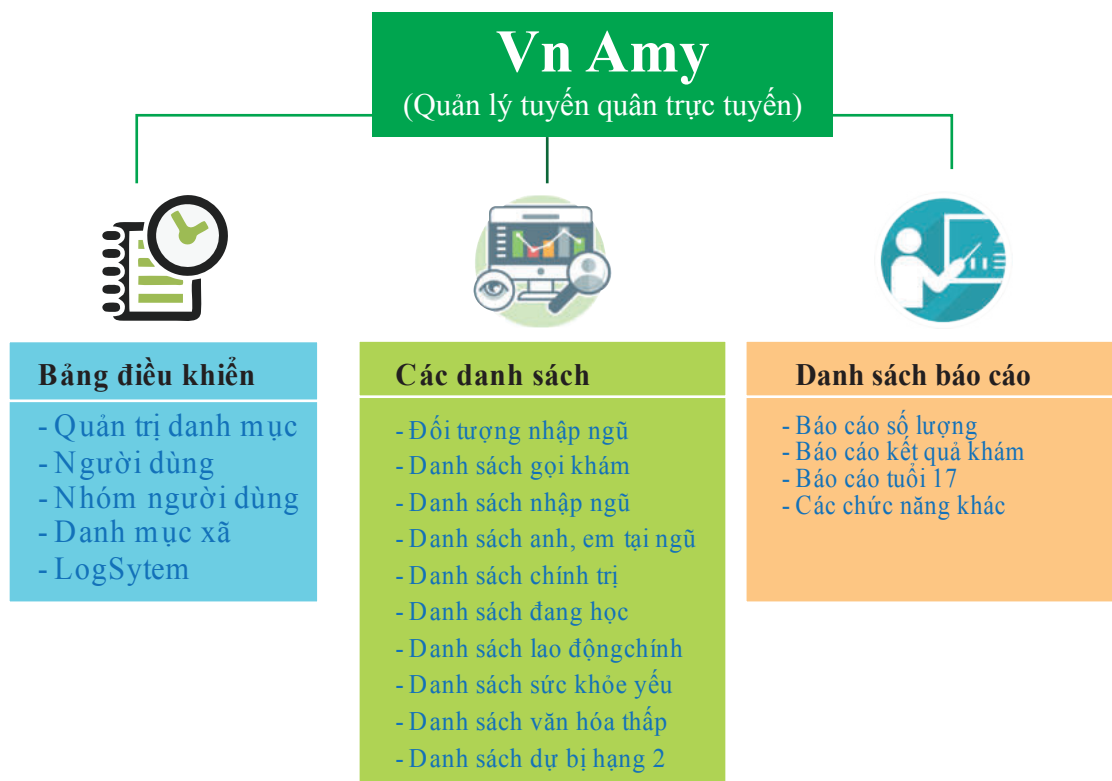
Vn Amy
(Quản lý tuyến quân trực tuyến)

Bảng điều khiển
- Quản trị danh mục
- Người dùng
- Nhóm người dùng
- Danh mục xã
- LogSytem

Các danh sách
- Đối tượng nhập ngũ
- Danh sách gọi khám
- Danh sách nhập ngũ
- Danh sách anh, em tại ngũ
- Danh sách chính trị
- Danh sách đang học
- Danh sách lao độngchính
- Danh sách sức khỏe yếu
- Danh sách văn hóa thấp
- Danh sách dự bị hạng 2

Danh sách báo cáo
- Báo cáo số lượng
- Báo cáo kết quả khám
- Báo cáo tuổi 17
- Các chức năng khác